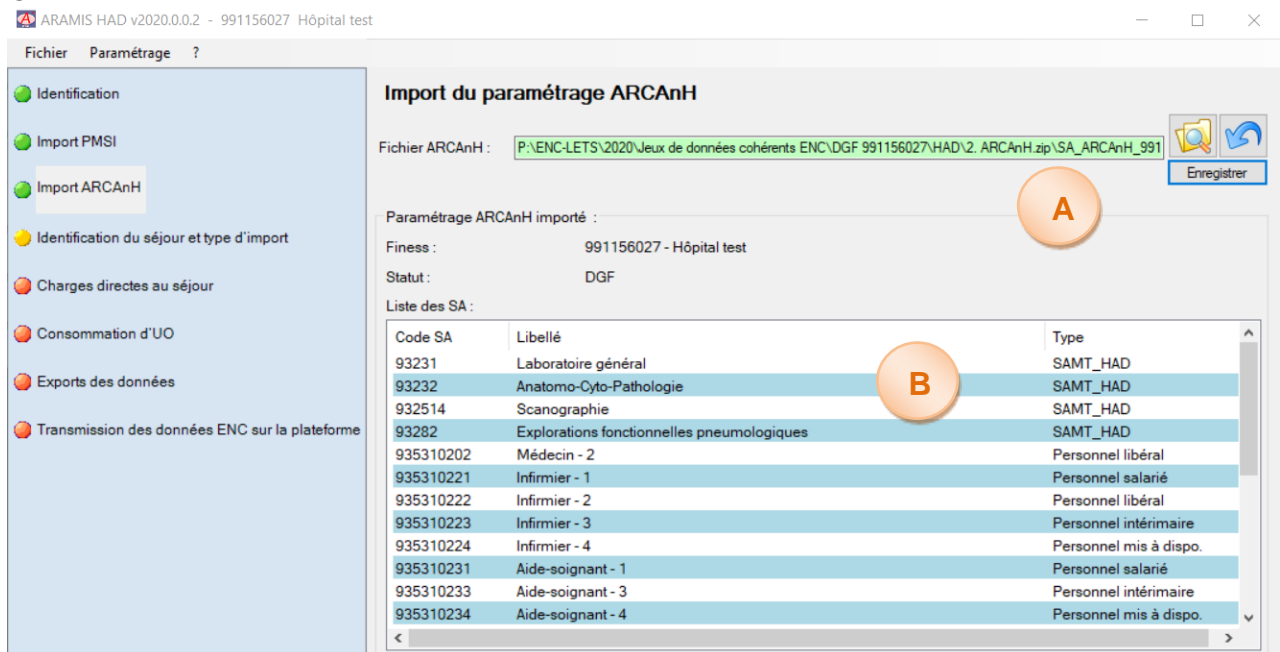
ARAMIS HAD v2020.0.0.2 - 991156027 Hôpital test

Fichier Paramétrage ?

Identification

Import PMSI

Import ARCAnH

Identification du séjour et type d'import

Charges directes au séjour

Consommation d'UO

Exports des données

Transmission des données ENC sur la plateforme

Import du paramétrage ARCAnH

Fichier ARCAnH : P:\ENC-LETS\2020\Jeux de données cohérents ENC\DGF 991156027\HAD\2. ARCAnH.zip\SA_ARCAnH_991

Enregistrer

A

Paramétrage ARCAnH importé :

Finess : 991156027 - Hôpital test

Statut : DGF

Liste des SA :

B

| Code SA | Libellé | Type |
|---|---|---|
| 93231 | Laboratoire général | SAMT_HAD |
| 93232 | Anatomo-Cyto-Pathologie | SAMT_HAD |
| 932514 | Scanographie | SAMT_HAD |
| 93282 | Explorations fonctionnelles pneumologiques | SAMT_HAD |
| 935310202 | Médecin - 2 | Personnel libéral |
| 935310221 | Infirmier - 1 | Personnel salarié |
| 935310222 | Infirmier - 2 | Personnel libéral |
| 935310223 | Infirmier - 3 | Personnel intérimaire |
| 935310224 | Infirmier - 4 | Personnel mis à dispo. |
| 935310231 | Aide-soignant - 1 | Personnel salarié |
| 935310233 | Aide-soignant - 3 | Personnel intérimaire |
| 935310234 | Aide-soignant - 4 | Personnel mis à dispo. |